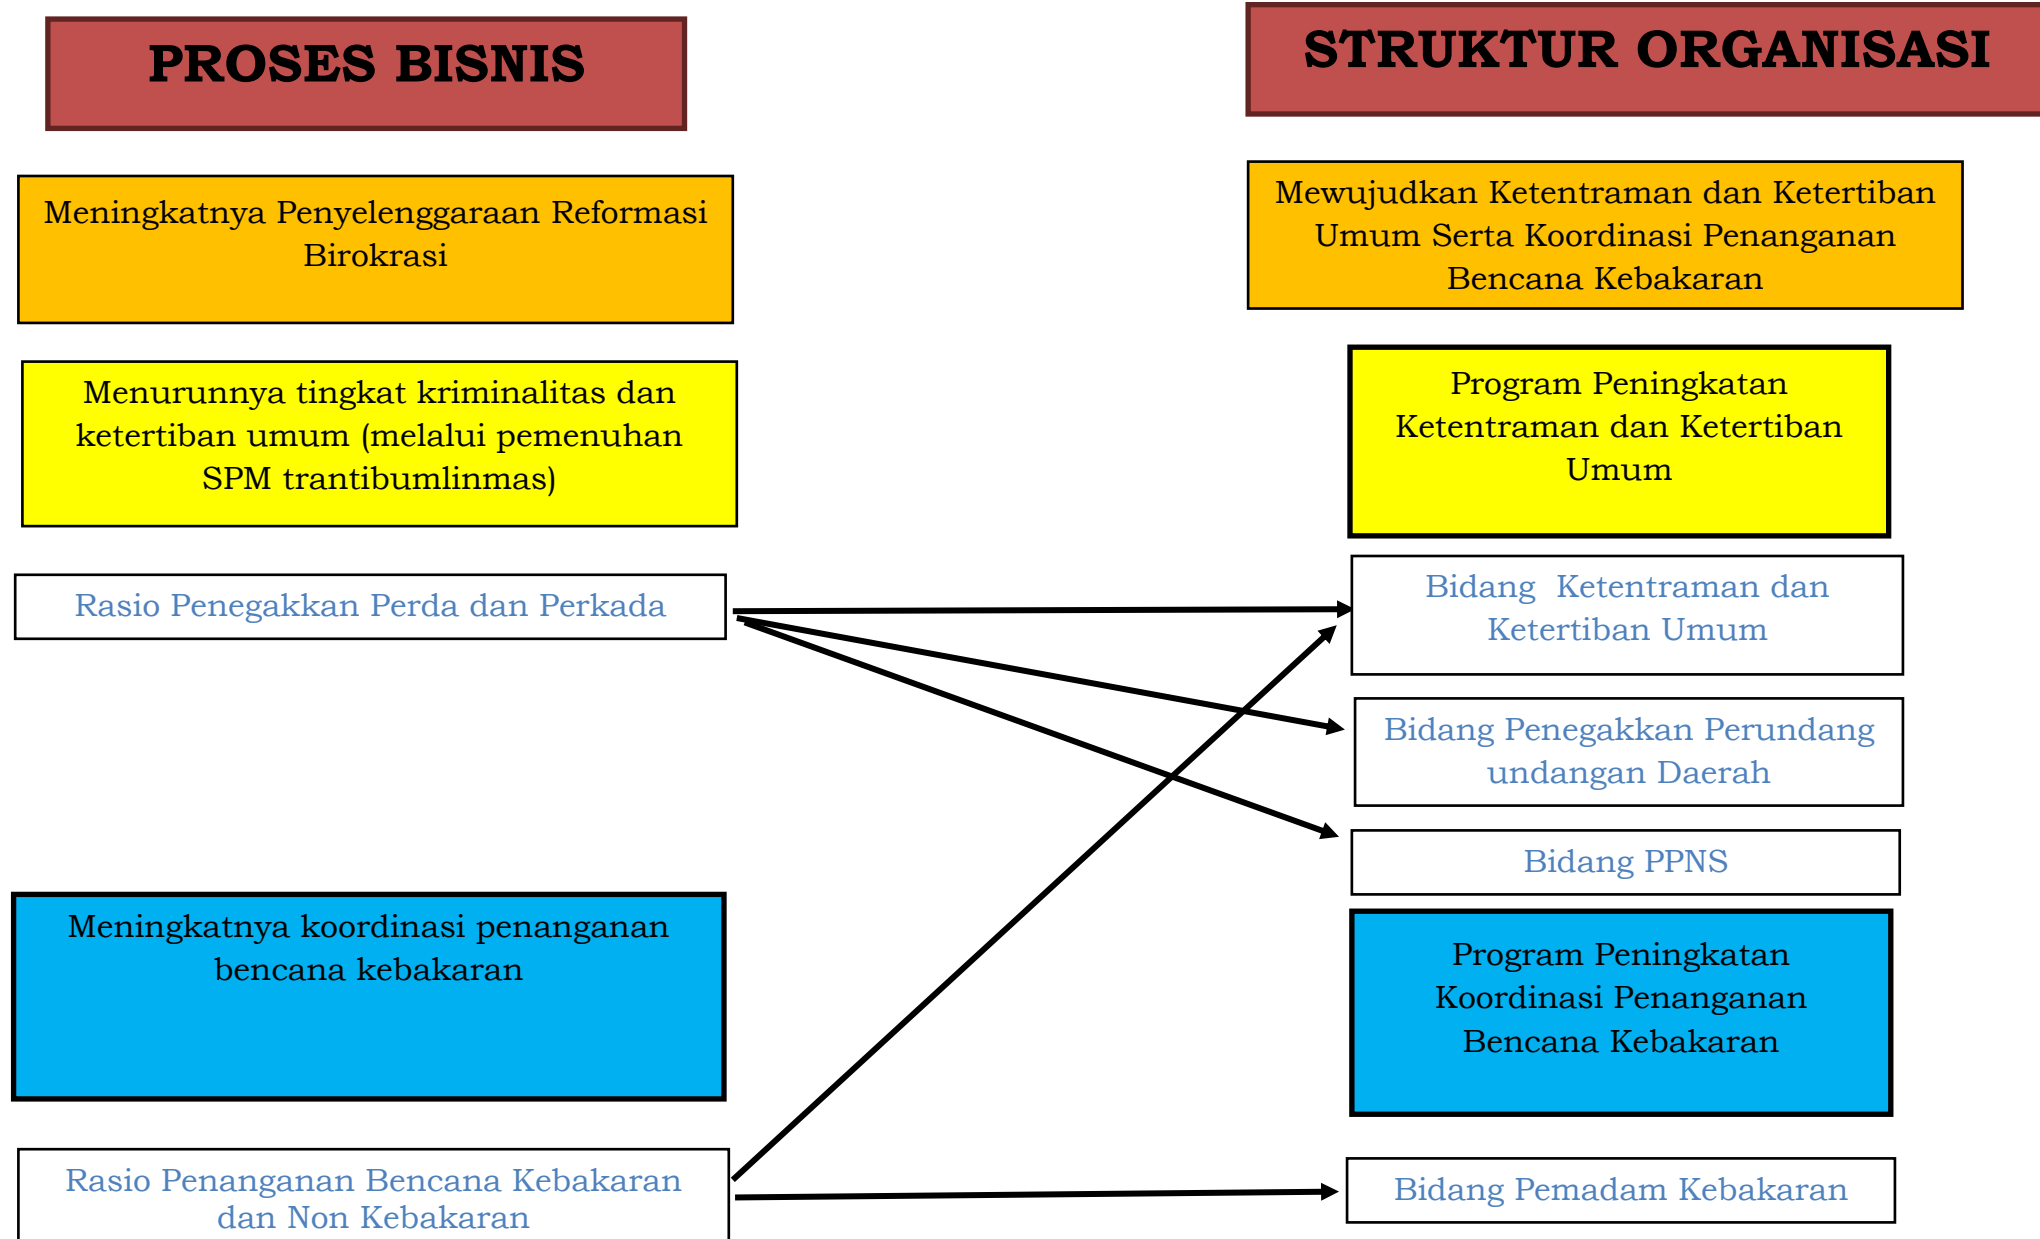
PROSES BISNIS

STRUKTUR ORGANISASI

Meningkatnya Penyelenggaraan Reformasi Birokrasi

Mewujudkan Ketentraman dan Ketertiban Umum Serta Koordinasi Penanganan Bencana Kebakaran

Menurunnya tingkat kriminalitas dan ketertiban umum (melalui pemenuhan SPM trantibumlinmas)

Program Peningkatan Ketentraman dan Ketertiban Umum

Rasio Penegakkan Perda dan Perkada

Bidang Ketentraman dan Ketertiban Umum

Bidang Penegakkan Perundang undangan Daerah

Bidang PPNS

Meningkatnya koordinasi penanganan bencana kebakaran

Program Peningkatan Koordinasi Penanganan Bencana Kebakaran

Rasio Penanganan Bencana Kebakaran dan Non Kebakaran

Bidang Pemadam Kebakaran